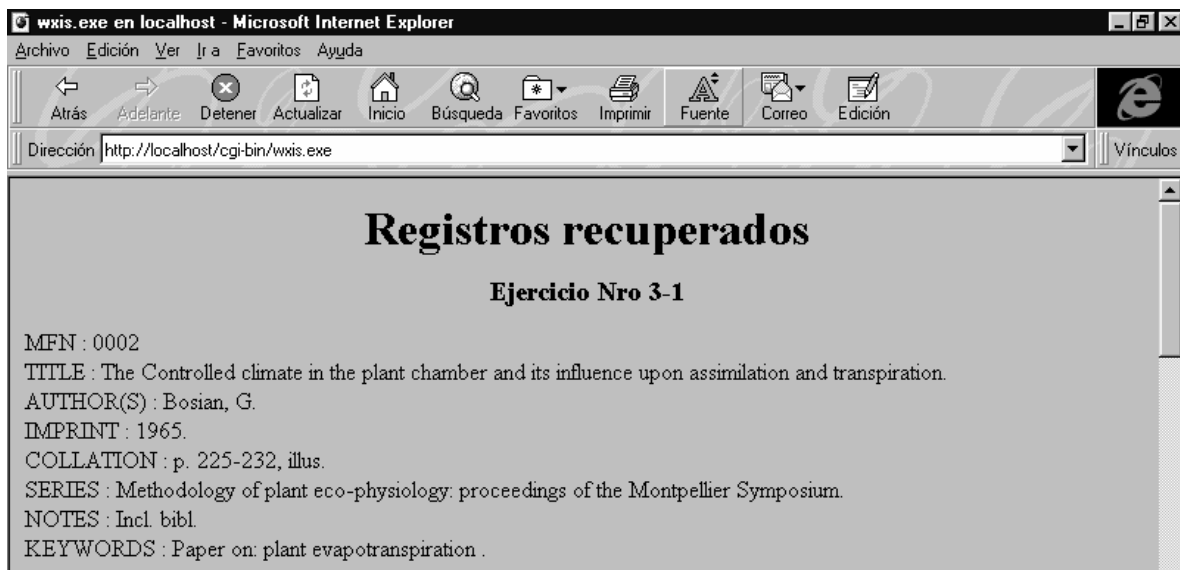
wxis.exe en localhost - Microsoft Internet Explorer

Archivo Edición Ver Ir a Favoritos Ayuda

Atrás Adelante Detener Actualizar Inicio Búsqueda Favoritos Imprimir Fuente Correo Edición

Dirección http://localhost/cgi-bin/wxis.exe Vínculos

Registros recuperados

Ejercicio Nro 3-1

MFN : 0002
TITLE : The Controlled climate in the plant chamber and its influence upon assimilation and transpiration.
AUTHOR(S) : Bosian, G.
IMPRINT : 1965.
COLLATION : p. 225-232, illus.
SERIES : Methodology of plant eco-physiology: proceedings of the Montpellier Symposium.
NOTES : Incl. bibl.
KEYWORDS : Paper on: plant evapotranspiration .